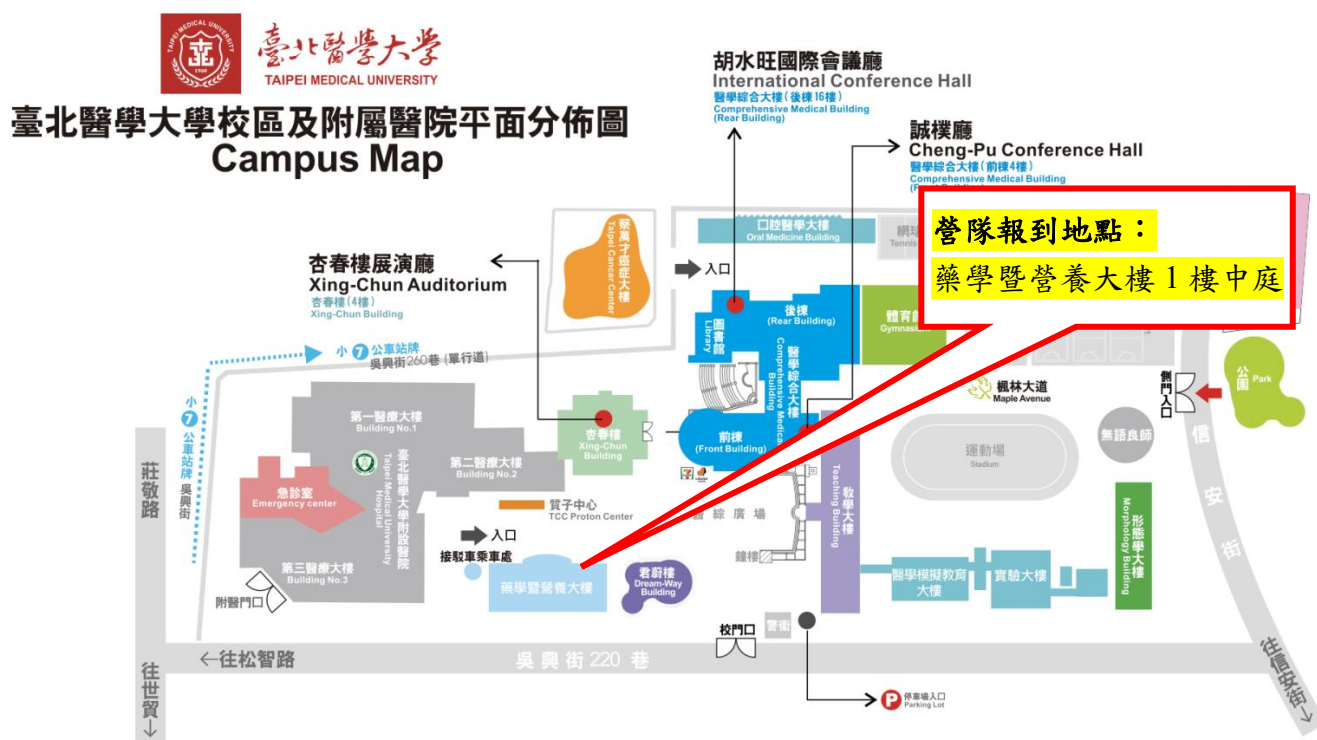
臺北醫學大學
TAIPEI MEDICAL UNIVERSITY

臺北醫學大學校區及附屬醫院平面分佈圖
Campus Map

胡水旺國際會議廳
International Conference Hall
醫學綜合大樓（後棟16樓）
Comprehensive Medical Building (Rear Building)

誠樸廳
Cheng-Pu Conference Hall
醫學綜合大樓（前棟4樓）
Comprehensive Medical Building

營隊報到地點：
藥學暨營養大樓 1 樓中庭

杏春樓展演廳
Xing-Chun Auditorium
杏春樓（4樓）
Xing-Chun Building

蔡萬才癌症大樓
Taipei Cancer Center

入口

口腔醫學大樓
Oral Medicine Building

網球
Tennis

圖書館
Library

後棟
(Rear Building)

醫學綜合大樓
Comprehensive Medical Building

體育館
Gymnasium

前棟
(Front Building)

小 7 公車站牌
吳興街260巷（單行道）

楓林大道
Maple Avenue

側門入口

公園
Park

第一醫療大樓
Building No.1

臺北醫學大學附設醫院
Taipei Medical University Hospital

第二醫療大樓
Building No.2

杏春樓
Xing-Chun Building

運動場
Stadium

無語良師

信安街

莊敬路

小 7 公車站牌
吳興街

急診室
Emergency center

質子中心
TCC Proton Center

綜合廣場

教學大樓
Teaching Building

形態學大樓
Morphology Building

第三醫療大樓
Building No.3

入口
接駁車乘車處

鐘樓

醫學模擬教育大樓

實驗大樓

附醫門口

藥學暨營養大樓

君蔚樓
Dream-Way Building

校門口

警衛

←往松智路

吳興街 220 巷

往世貿↓

往信安街

停車場入口
Parking Lot